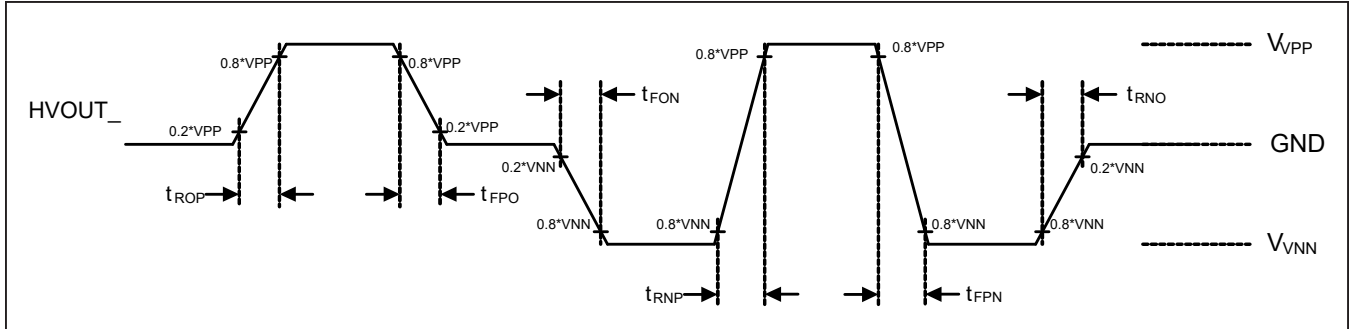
HVOUT_

0.8*VPP

0.8*VPP

0.2*VPP

0.2*VPP

$t_{ROP}$

$t_{FPO}$

$t_{FON}$

0.2*VNN

0.8*VNN

0.8*VPP

0.8*VPP

0.8*VNN

$t_{RNP}$

0.8*VNN

$t_{FPN}$

$t_{RNO}$

0.2*VNN

0.8*VNN

$V_{VPP}$

GND

$V_{VNN}$